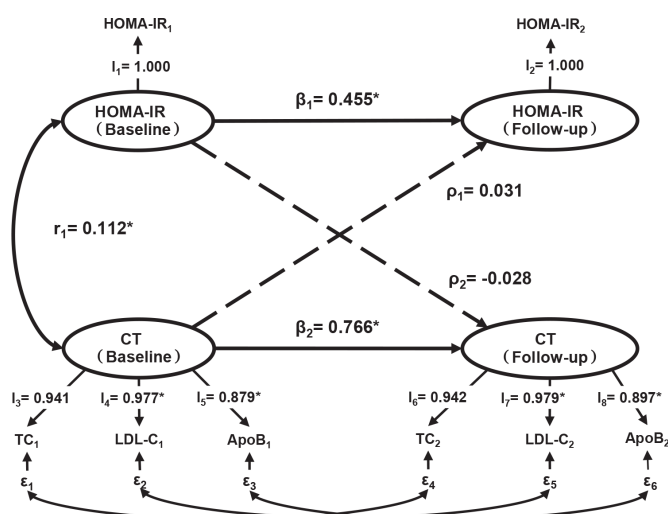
HOMA-IR$_1$

l$_1$= 1.000

HOMA-IR
(Baseline)

HOMA-IR$_2$

l$_2$= 1.000

HOMA-IR
(Follow-up)

β$_1$= 0.455*

ρ$_1$= 0.031

r$_1$= 0.112*

ρ$_2$= -0.028

β$_2$= 0.766*

CT
(Baseline)

CT
(Follow-up)

l$_3$= 0.941

l$_4$= 0.977*

l$_5$= 0.879*

l$_6$= 0.942

l$_7$= 0.979*

l$_8$= 0.897*

TC$_1$

LDL-C$_1$

ApoB$_1$

TC$_2$

LDL-C$_2$

ApoB$_2$

ε$_1$

ε$_2$

ε$_3$

ε$_4$

ε$_5$

ε$_6$